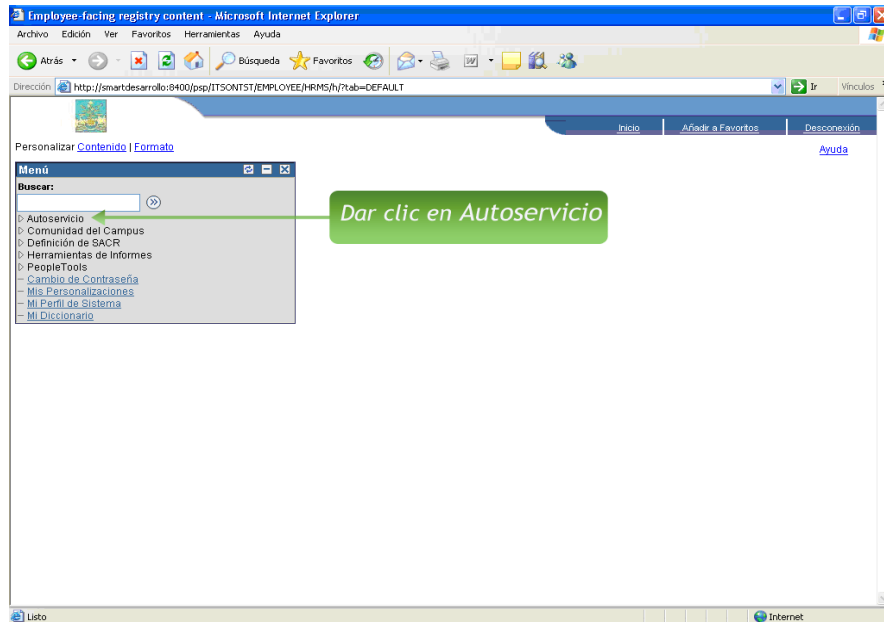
Employee-facing registry content - Microsoft Internet Explorer

Archivo Edición Ver Favoritos Herramientas Ayuda

Atrás Búsqueda Favoritos

Dirección http://smartdesarrollo:8400/psp/ITSONTST/EMPLOYEE/HRMS/h/?tab=DEFAULT Ir Vínculos

Inicio | Añadir a Favoritos | Desconexión

Personalizar Contenido | Formato

Ayuda

Menú

Buscar:

Autoservicio
Comunidad del Campus
Definición de SACR
Herramientas de Informes
PeopleTools
Cambio de Contraseña
Mis Personalizaciones
Mi Perfil de Sistema
Mi Diccionario

Dar clic en Autoservicio

Listo

Internet